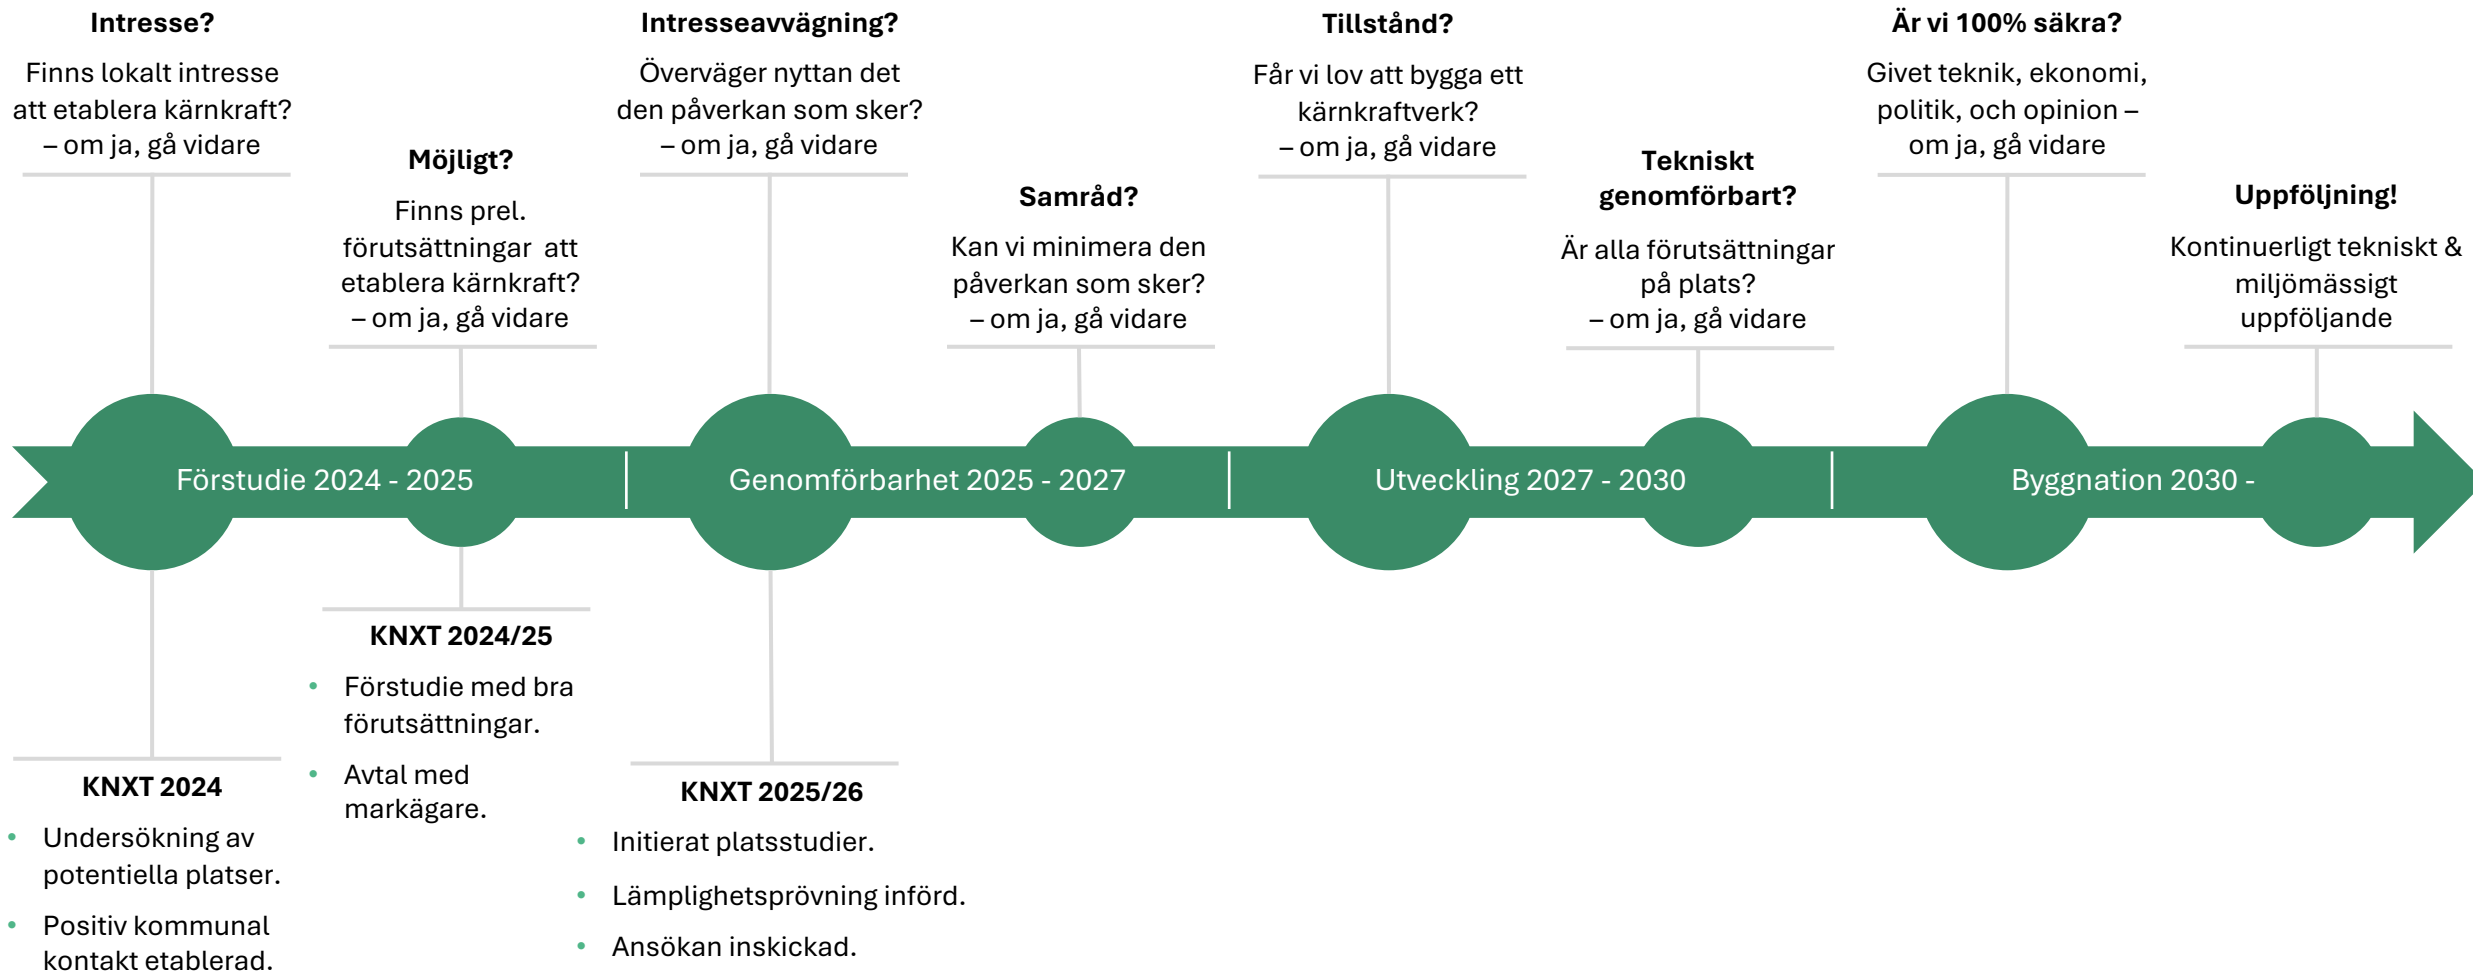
**Intresse?**

Finns lokalt intresse att etablera kärnkraft? – om ja, gå vidare

**Möjligt?**

Finns prel. förutsättningar att etablera kärnkraft? – om ja, gå vidare

**Intresseavvägning?**

Överväger nyttan det den påverkan som sker? – om ja, gå vidare

**Samråd?**

Kan vi minimera den påverkan som sker? – om ja, gå vidare

**Tillstånd?**

Får vi lov att bygga ett kärnkraftverk? – om ja, gå vidare

**Tekniskt genomförbart?**

Är alla förutsättningar på plats? – om ja, gå vidare

**Är vi 100% säkra?**

Givet teknik, ekonomi, politik, och opinion – om ja, gå vidare

**Uppföljning!**

Kontinuerligt tekniskt & miljömässigt uppföljande

Förstudie 2024 - 2025

Genomförbarhet 2025 - 2027

Utveckling 2027 - 2030

Byggnation 2030 -

**KNXT 2024**

- Undersökning av potentiella platser.
- Positiv kommunal kontakt etablerad.

**KNXT 2024/25**

- Förstudie med bra förutsättningar.
- Avtal med markägare.

**KNXT 2025/26**

- Initierat platsstudier.
- Lämplighetsprövning införd.
- Ansökan inskickad.